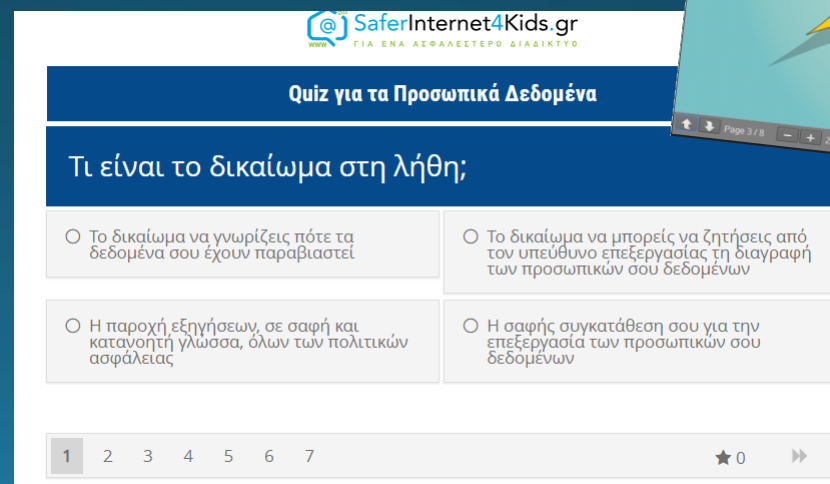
SaferInternet4Kids.gr
ΓΙΑ ΕΝΑ ΑΣΦΑΛΕΣΤΕΡΟ ΔΙΑΔΙΚΤΥΟ

Page 3 / 8

Quiz για τα Προσωπικά Δεδομένα

Τι είναι το δικαίωμα στη λήθη;

Το δικαίωμα να γνωρίζεις πότε τα δεδομένα σου έχουν παραβιαστεί

Το δικαίωμα να μπορείς να ζητήσεις από τον υπεύθυνο επεξεργασίας τη διαγραφή των προσωπικών σου δεδομένων

Η παροχή εξηγήσεων, σε σαφή και κατανοητή γλώσσα, όλων των πολιτικών ασφάλειας

Η σαφής συγκατάθεση σου για την επεξεργασία των προσωπικών σου δεδομένων

1 2 3 4 5 6 7

0